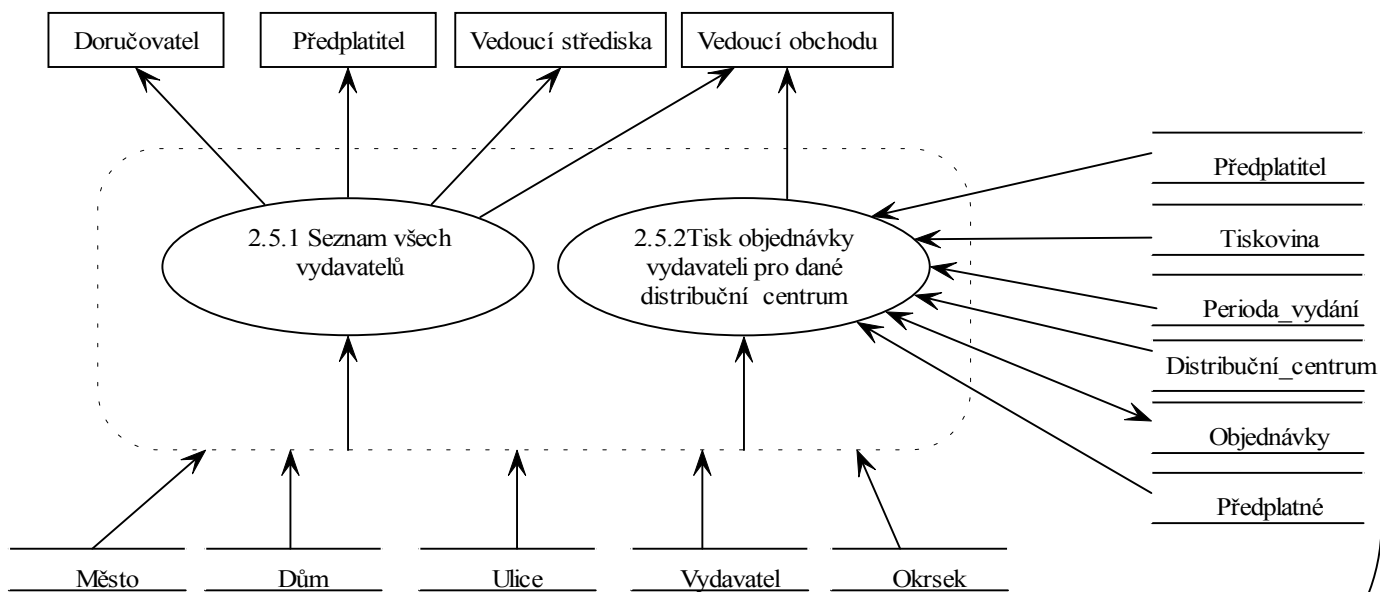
Doručovatel

Předplatitel

Vedoucí střediska

Vedoucí obchodu

2.5.1 Seznam všech vydavatelů

2.5.2Tisk objednávky vydavateli pro dané distribuční centrum

Předplatitel

Tiskovina

Perioda_vydání

Distribuční_centrum

Objednávky

Předplatné

Město

Dům

Ulice

Vydavatel

Okrsek